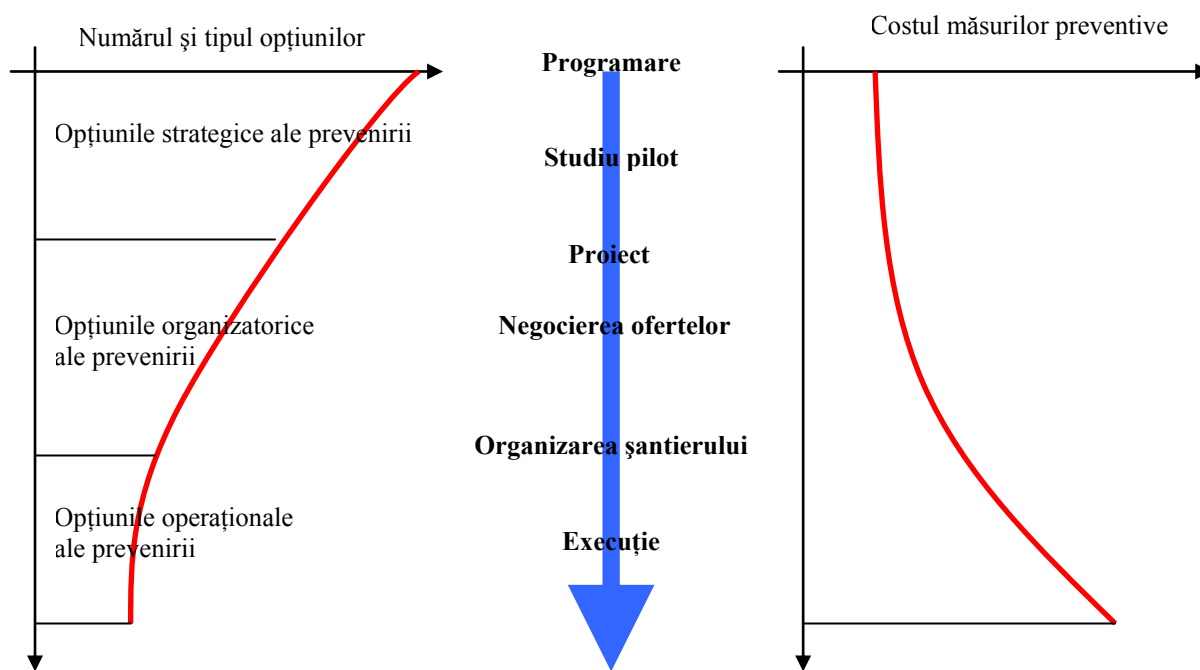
Numărul şi tipul opţiunilor

Opţiunile strategice ale prevenirii

Opţiunile organizatorice ale prevenirii

Opţiunile operaţionale ale prevenirii

Programare

Studiu pilot

Proiect

Negocierea ofertelor

Organizarea şantierului

Execuţie

Costul măsurilor preventive